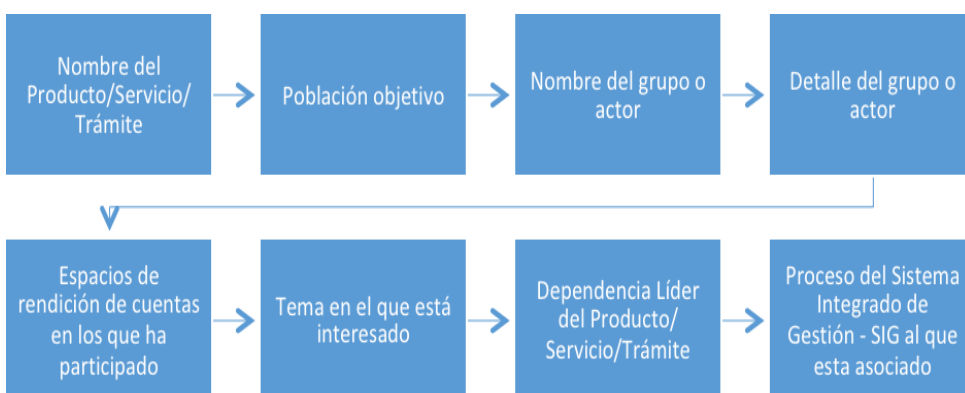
Nombre del Producto/Servicio/ Trámite

Población objetivo

Nombre del grupo o actor

Detalle del grupo o actor

Espacios de rendición de cuentas en los que ha participado

Tema en el que está interesado

Dependencia Líder del Producto/ Servicio/Trámite

Proceso del Sistema Integrado de Gestión - SIG al que esta asociado